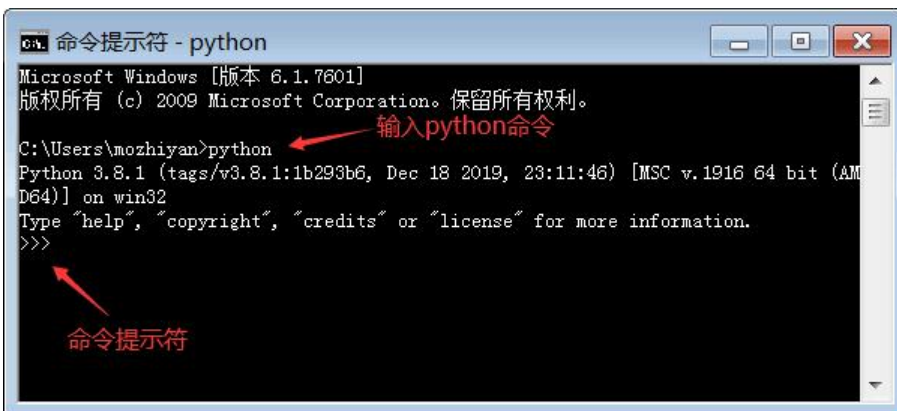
命令提示符 - python

Microsoft Windows [版本 6.1.7601]
版权所有 (c) 2009 Microsoft Corporation。保留所有权利。

C:\Users\mozhiyan>python
输入python命令
Python 3.8.1 (tags/v3.8.1:1b293b6, Dec 18 2019, 23:11:46) [MSC v.1916 64 bit (AMD64)] on win32
Type "help", "copyright", "credits" or "license" for more information.
>>>

命令提示符